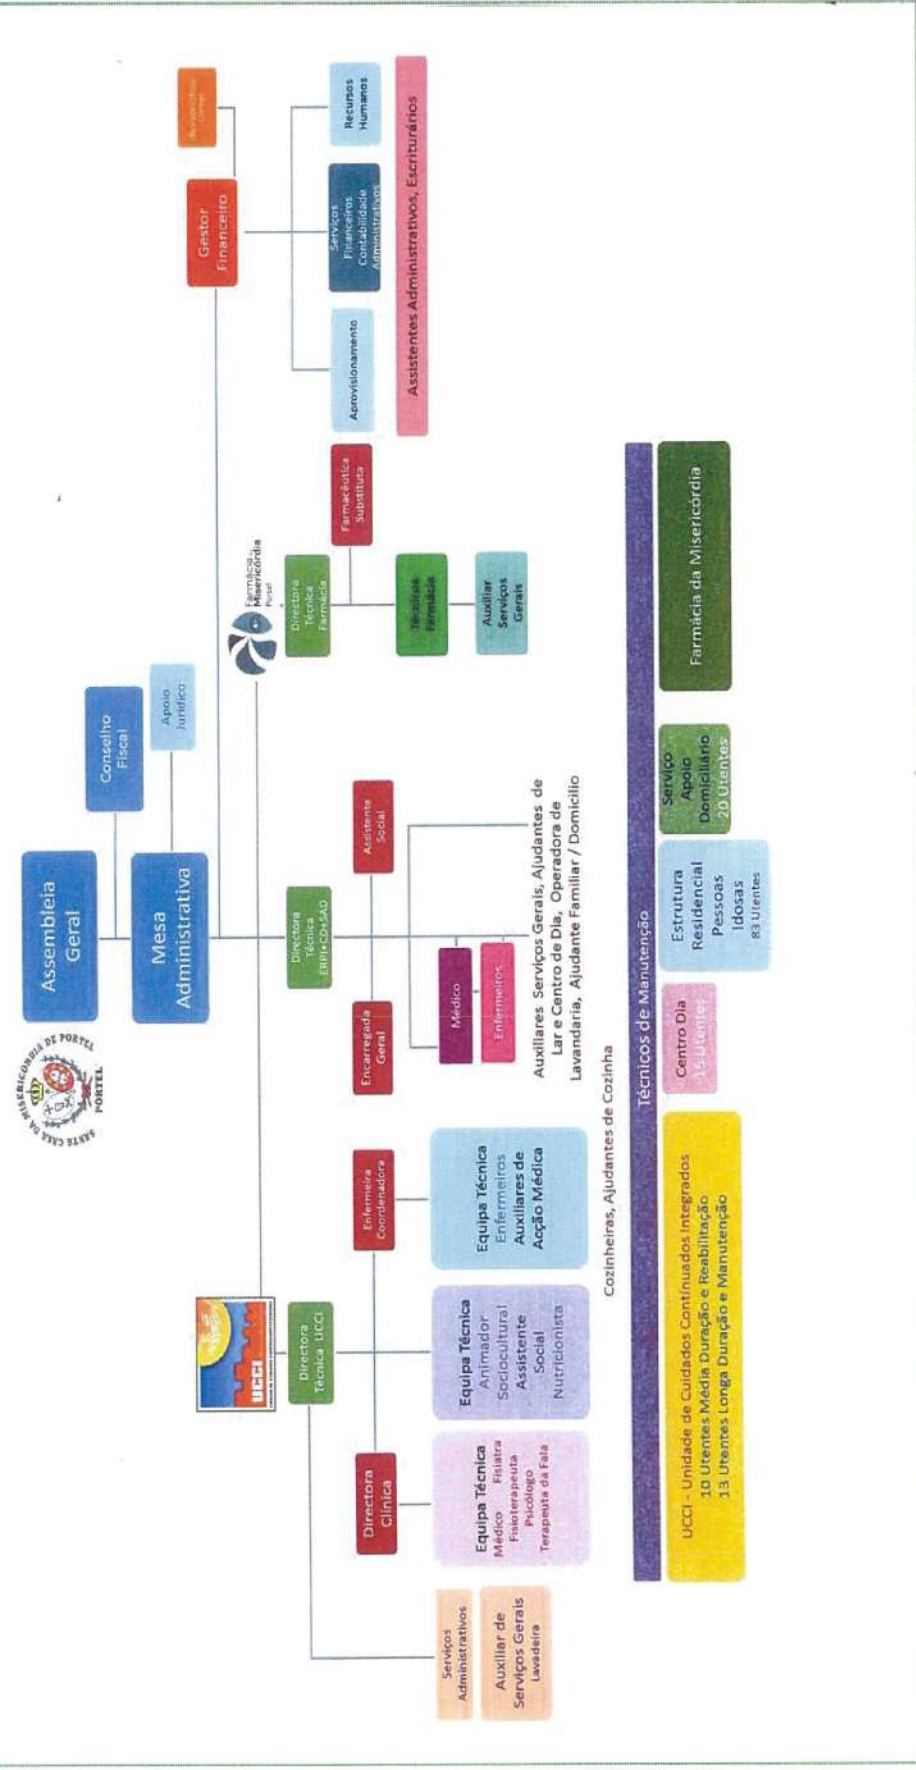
SANTA CASA DA MISERICÓRDIA DE PORTEL

PORTEL

Assembleia Geral

Mesa Administrativa

Conselho Fiscal

Apoio Jurídico

Gestor Financeiro

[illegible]

Aprovisionamento

Serviços Financeiros Contabilidade Administrativos

Recursos Humanos

Assistentes Administrativos, Escriturários

Farmácia da Misericórdia Portel

Directora Técnica Farmácia

Farmacêutica Substituta

Técnicos Farmácia

Auxiliar Serviços Gerais

Directora Técnica ERPI+CD+SAD

Encarregada Geral

Assistente Social

Médico

Enfermeiros

Auxiliares Serviços Gerais, Ajudantes de Lar e Centro de Dia, Operadora de Lavandaria, Ajudante Familiar / Domicílio

Cozinheiras, Ajudantes de Cozinha

UCCI

Directora Técnica UCCI

Directora Clínica

Enfermeira Coordenadora

Serviços Administrativos

Auxiliar de Serviços Gerais Lavadeira

Equipa Técnica Médico Fisiatra Fisioterapeuta Psicólogo Terapeuta da Fala

Equipa Técnica Animador Sociocultural Assistente Social Nutricionista

Equipa Técnica Enfermeiros Auxiliares de Acção Médica

Técnicos de Manutenção

UCCI - Unidade de Cuidados Continuados Integrados
10 Utentes Média Duração e Reabilitação
13 Utentes Longa Duração e Manutenção

Centro Dia 15 Utentes

Estrutura Residencial Pessoas Idosas 83 Utentes

Serviço Apoio Domiciliário 20 Utentes

Farmácia da Misericórdia